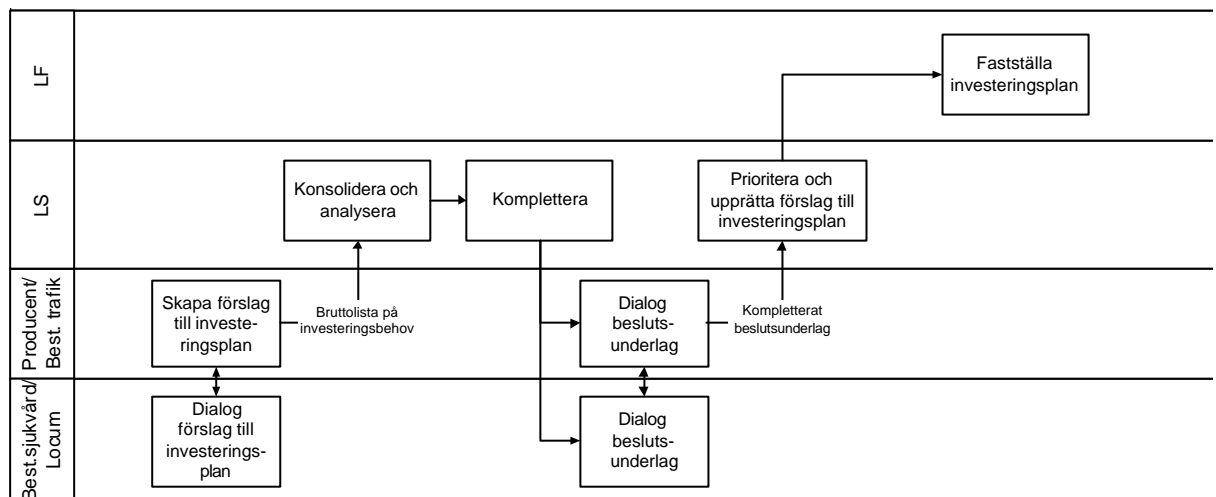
LF

Fastställa investeringsplan

LS

Konsolidera och analysera

Komplettera

Prioritera och upprätta förslag till investeringsplan

Producent/ Best. trafik

Skapa förslag till investeringsplan

Bruttolista på investeringsbehov

Dialog beslutsunderlag

Kompletterat beslutsunderlag

Best.sjukvård/ Locum

Dialog förslag till investeringsplan

Dialog beslutsunderlag